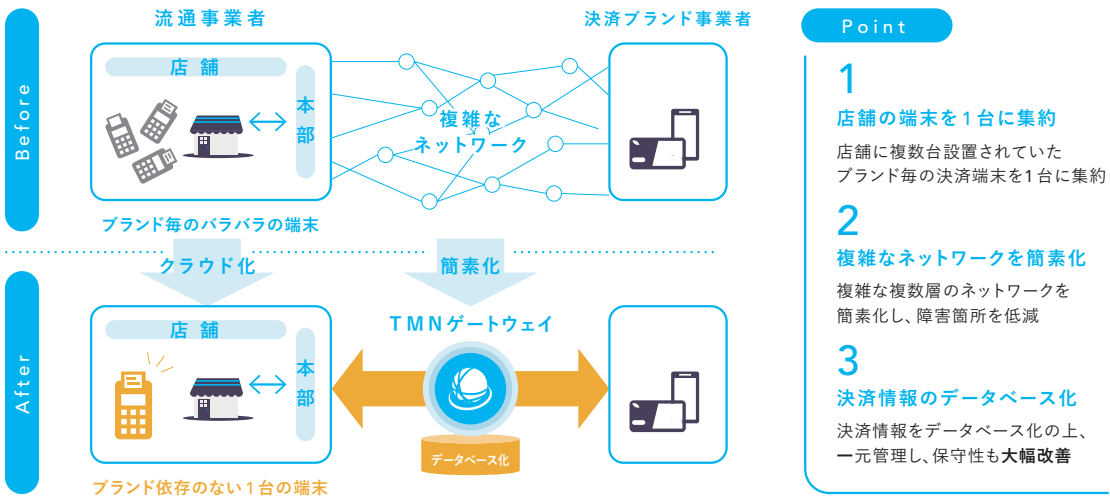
Before

流通事業者

決済ブランド事業者

店舗

本部

複雑なネットワーク

ブランド毎のバラバラの端末

クラウド化

簡素化

After

店舗

本部

TMNゲートウェイ

データベース化

ブランド依存のない1台の端末

Point

1
店舗の端末を1台に集約
店舗に複数台設置されていたブランド毎の決済端末を1台に集約

2
複雑なネットワークを簡素化
複雑な複数層のネットワークを簡素化し、障害箇所を低減

3
決済情報のデータベース化
決済情報をデータベース化の上、一元管理し、保守性も大幅改善